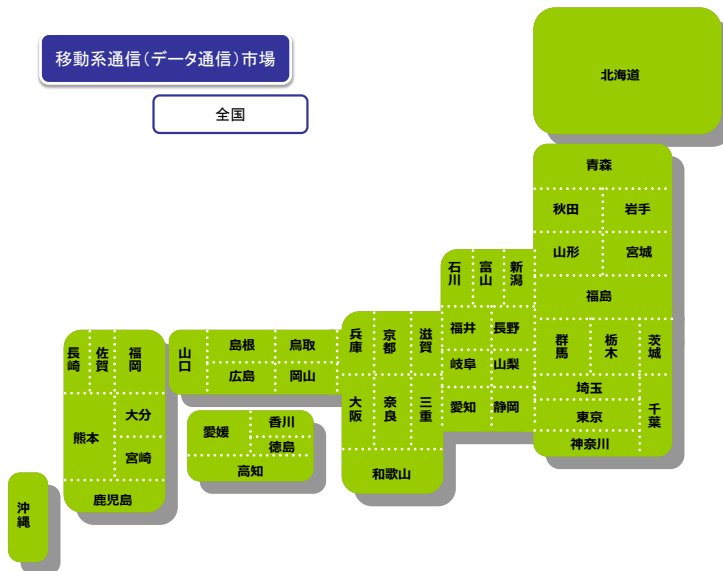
移動系通信(データ通信)市場

全国

北海道

青森

秋田

岩手

山形

宮城

福島

石川

富山

新潟

福井

長野

岐阜

山梨

愛知

静岡

群馬

栃木

茨城

埼玉

東京

千葉

神奈川

兵庫

京都

滋賀

大阪

奈良

三重

和歌山

山口

島根

鳥取

広島

岡山

愛媛

香川

徳島

高知

長崎

佐賀

福岡

大分

熊本

宮崎

鹿児島

沖縄